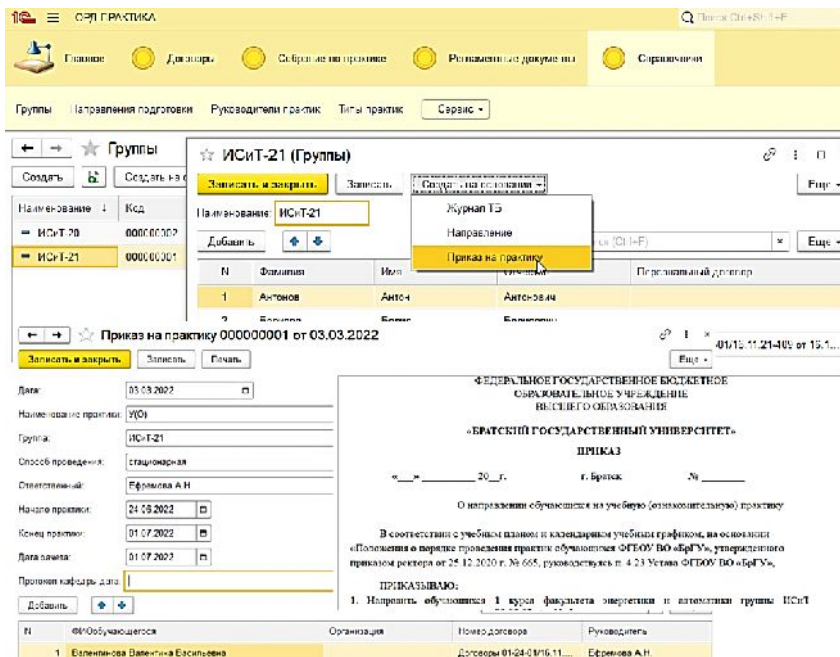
1С ≡ ОРД ПРАКТИКА

Поиск Ctrl+Shift+F

Главное
Договоры
Собрание по практике
Регламентные документы
Справочники

Группы   Направления подготовки   Руководители практик   Типы практик   Сервис ▾

← → ☆ Группы

Создать   Создать на о

| Наименование ↓ | Код |
|---|---|
| ИСиТ-20 | 000000002 |
| ИСиТ-21 | 000000001 |

☆ ИСиТ-21 (Группы)

Записать и закрыть   Записать   Создать на основании ▾   Еще ▾

Наименование: ИСиТ-21

Журнал ТБ
Направление
Приказ на практику

Добавить   (Ctrl+F)   × Еще ▾

| N | Фамилия | Имя | Отчество | Персональный договор |
|---|---|---|---|---|
| 1 | Антонов | Антон | Антонович | |
| 2 | Борисов | Борис | Борисович | |

← → ☆ Приказ на практику 000000001 от 03.03.2022

Записать и закрыть   Записать   Печать   Еще ▾

01/16.11.21-405 от 15.1...

Дата: 03.03.2022
Наименование практики: У(О)
Группа: ИСиТ-21
Способ проведения: стационарная
Ответственный: Ефремова А.Н.
Начало практики: 24.06.2022
Конец практики: 01.07.2022
Дата зачета: 01.07.2022
Протокол кафедры дата:

Добавить

ФЕДЕРАЛЬНОЕ ГОСУДАРСТВЕННОЕ БЮДЖЕТНОЕ ОБРАЗОВАТЕЛЬНОЕ УЧРЕЖДЕНИЕ ВЫСШЕГО ОБРАЗОВАНИЯ

«БРАТСКИЙ ГОСУДАРСТВЕННЫЙ УНИВЕРСИТЕТ»

ПРИКАЗ

«___» ________ 20__ г.   г. Братск   № ______

О направлении обучающихся на учебную (ознакомительную) практику

В соответствии с учебным планом и календарным учебным графиком, на основании «Положения о порядке проведения практик обучающихся ФГБОУ ВО «БрГУ», утвержденного приказом ректора от 25.12.2020 г. № 665, руководствуясь п. 4.23 Устава ФГБОУ ВО «БрГУ»,

ПРИКАЗЫВАЮ:
1. Направить обучающихся 1 курса факультета энергетики и автоматики группы ИСиТ

| N | ФИОобучающегося | Организация | Номер договора | Руководитель |
|---|---|---|---|---|
| 1 | Валентинова Валентина Васильевна | | Договоры 01-24-01/16.11.... | Ефремова А.Н. |